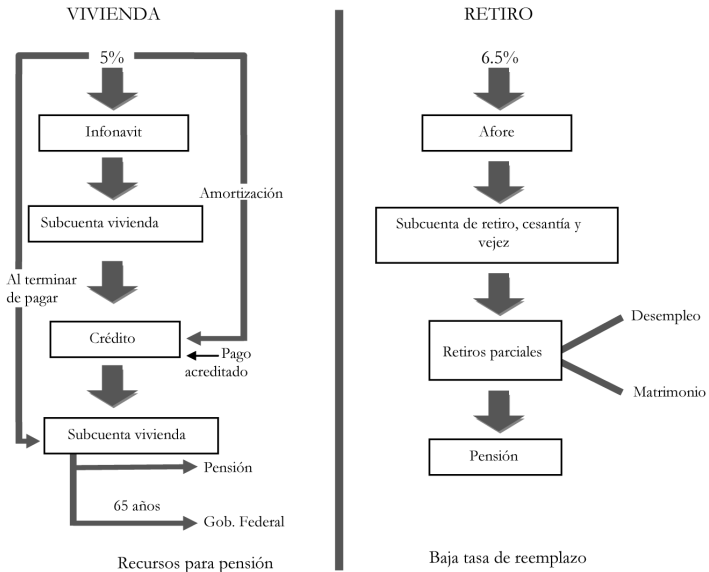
VIVIENDA

5%

Infonavit

Amortización

Subcuenta vivienda

Al terminar de pagar

Crédito

Pago acreditado

Subcuenta vivienda

Pensión

65 años

Gob. Federal

Recursos para pensión

RETIRO

6.5%

Afore

Subcuenta de retiro, cesantía y vejez

Retiros parciales

Desempleo

Matrimonio

Pensión

Baja tasa de reemplazo